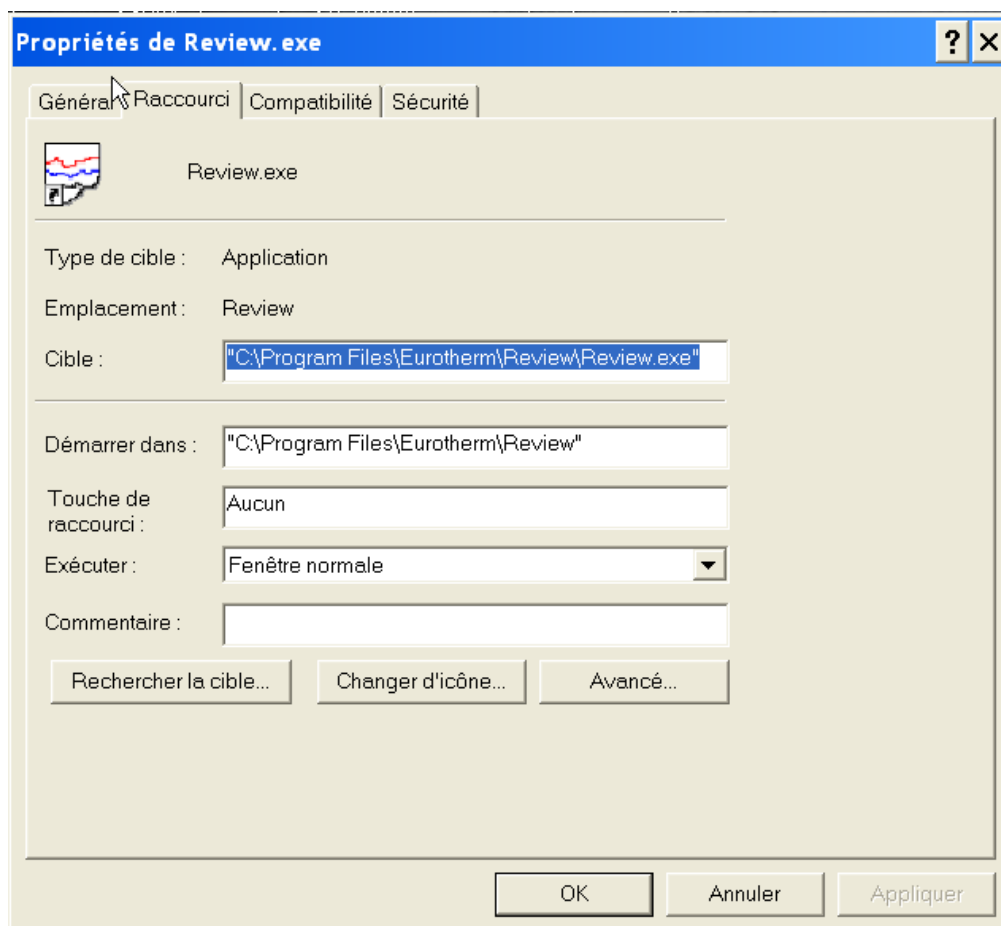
Propriétés de Review.exe

?
X

Général
Raccourci
Compatibilité
Sécurité

Review.exe

Type de cible : Application

Emplacement : Review

Cible : "C:\Program Files\Eurotherm\Review\Review.exe"

Démarrer dans : "C:\Program Files\Eurotherm\Review"

Touche de raccourci : Aucun

Exécuter : Fenêtre normale

Commentaire :

Rechercher la cible...
Changer d'icône...
Avancé...

OK
Annuler
Appliquer